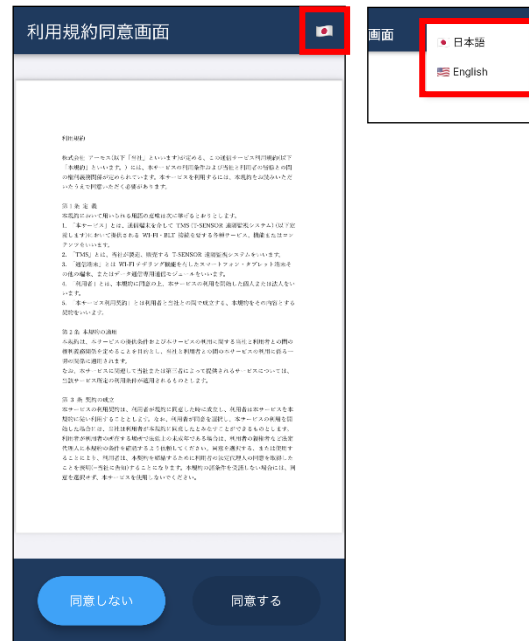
利用規約同意画面

利用規約

株式会社 アーセス(以下「当社」といいます)が定める、この通信サービス利用規約(以下「本規約」といいます。)には、本サービスの利用条件および当社と利用者との間の権利義務関係が定められています。本サービスを利用するには、本規約を必ずお読みいただいたうえで同意いただく必要があります。

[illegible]

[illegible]

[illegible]

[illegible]

同意しない

同意する

画面

日本語

English